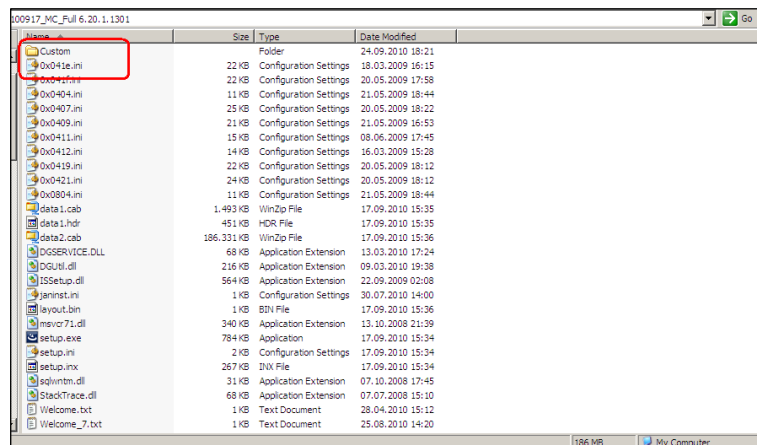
100917_MC_Full 6.20.1.1301

Go

| Name | Size | Type | Date Modified |
|---|---|---|---|
| Custom | | Folder | 24.09.2010 18:21 |
| 0x041e.ini | 22 KB | Configuration Settings | 18.03.2009 16:15 |
| 0x041f.ini | 22 KB | Configuration Settings | 20.05.2009 17:58 |
| 0x0404.ini | 11 KB | Configuration Settings | 21.05.2009 18:44 |
| 0x0407.ini | 25 KB | Configuration Settings | 20.05.2009 18:22 |
| 0x0409.ini | 21 KB | Configuration Settings | 21.05.2009 16:53 |
| 0x0411.ini | 15 KB | Configuration Settings | 08.06.2009 17:45 |
| 0x0412.ini | 14 KB | Configuration Settings | 16.03.2009 15:28 |
| 0x0419.ini | 22 KB | Configuration Settings | 20.05.2009 18:12 |
| 0x0421.ini | 24 KB | Configuration Settings | 20.05.2009 18:12 |
| 0x0804.ini | 11 KB | Configuration Settings | 21.05.2009 18:44 |
| data1.cab | 1.493 KB | WinZip File | 17.09.2010 15:35 |
| data1.hdr | 451 KB | HDR File | 17.09.2010 15:35 |
| data2.cab | 186.331 KB | WinZip File | 17.09.2010 15:36 |
| DGSERVICE.DLL | 68 KB | Application Extension | 13.03.2010 17:24 |
| DGUtil.dll | 216 KB | Application Extension | 09.03.2010 19:38 |
| ISSetup.dll | 564 KB | Application Extension | 22.09.2009 02:08 |
| janinst.ini | 1 KB | Configuration Settings | 30.07.2010 14:00 |
| layout.bin | 1 KB | BIN File | 17.09.2010 15:36 |
| msvcr71.dll | 340 KB | Application Extension | 13.10.2008 21:39 |
| setup.exe | 784 KB | Application | 17.09.2010 15:34 |
| setup.ini | 2 KB | Configuration Settings | 17.09.2010 15:34 |
| setup.inx | 267 KB | INX File | 17.09.2010 15:34 |
| sqlwntm.dll | 31 KB | Application Extension | 07.10.2008 17:45 |
| StackTrace.dll | 68 KB | Application Extension | 07.07.2008 15:10 |
| Welcome.txt | 1 KB | Text Document | 28.04.2010 15:12 |
| Welcome_7.txt | 1 KB | Text Document | 25.08.2010 14:20 |

186 MB | My Computer